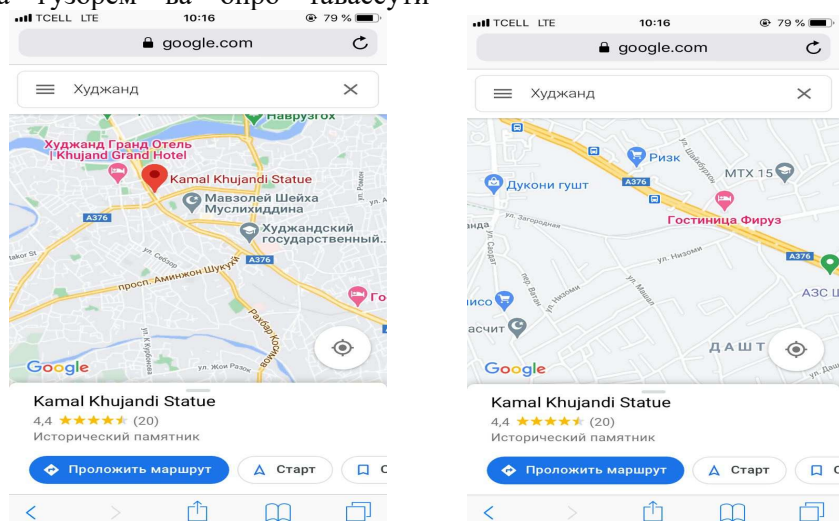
а гузорем ва онро тавассути

TCELL LTE 10:16 79 %
google.com
Худжанд
Наврузгох
Худжанд Гранд Отель | Khujand Grand Hotel
Kamal Khujandi Statue
Мавзолей Шейха Муслихиддина
Худжандский государственный..
A376
A376
ул. Сеидов
просп. Аминджон Шукухи
Рахбар Курбонов
ул. Жои Разок
ул. К.Худжанди
Го
Google
Kamal Khujandi Statue
4,4 ★★★★★ (20)
Исторический памятник
Проложить маршрут
Старт

TCELL LTE 10:16 79 %
google.com
Худжанд
Ризк
Дукони гушт
A376
МТХ 15
Гостиница Фируз
ул. Загородная
ул. Низоми
A376
АЗС Ш
пер. Ватан
ул. Ниязова
ул. Машал
ул. Сеидов
нда
нсо
асчит
ДАШТ
Google
Kamal Khujandi Statue
4,4 ★★★★★ (20)
Исторический памятник
Проложить маршрут
Старт